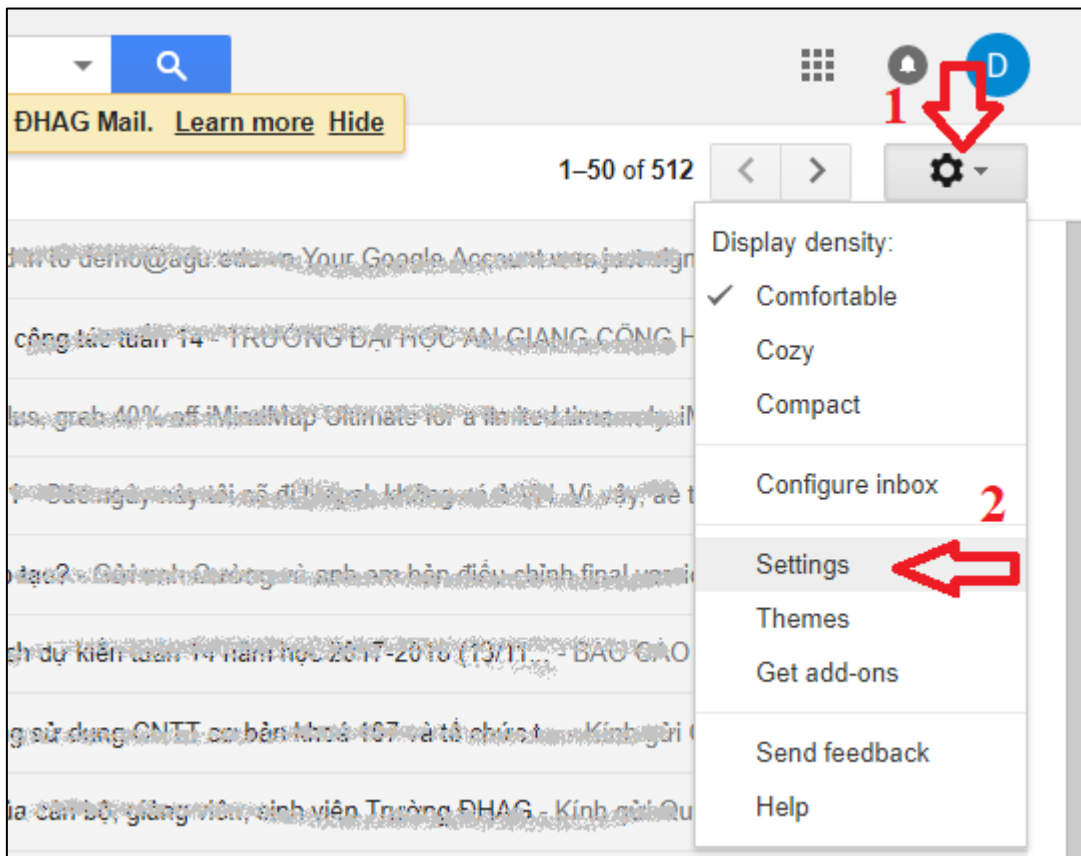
ĐHAG Mail. Learn more Hide

D

1

1–50 of 512

Display density:

Comfortable

Cozy

Compact

Configure inbox

2

Settings

Themes

Get add-ons

Send feedback

Help

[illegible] Your Google Account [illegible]

công tác tuần 14 - TRƯỜNG ĐẠI HỌC AN GIANG CỘNG H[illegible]

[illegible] grab 40% off iMindMap Ultimate for a limited time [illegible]

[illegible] Vì vậy, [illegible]

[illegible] bản điều chỉnh final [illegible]

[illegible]ch dự kiến tuần 14 năm học 2017-2018 (13/11... - BÁO CÁO

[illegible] sử dụng CNTT cơ bản khóa 107 và tổ chức t... - Kính gửi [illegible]

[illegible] cán bộ, giảng viên, sinh viên Trường ĐHAG - Kính gửi Qu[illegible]